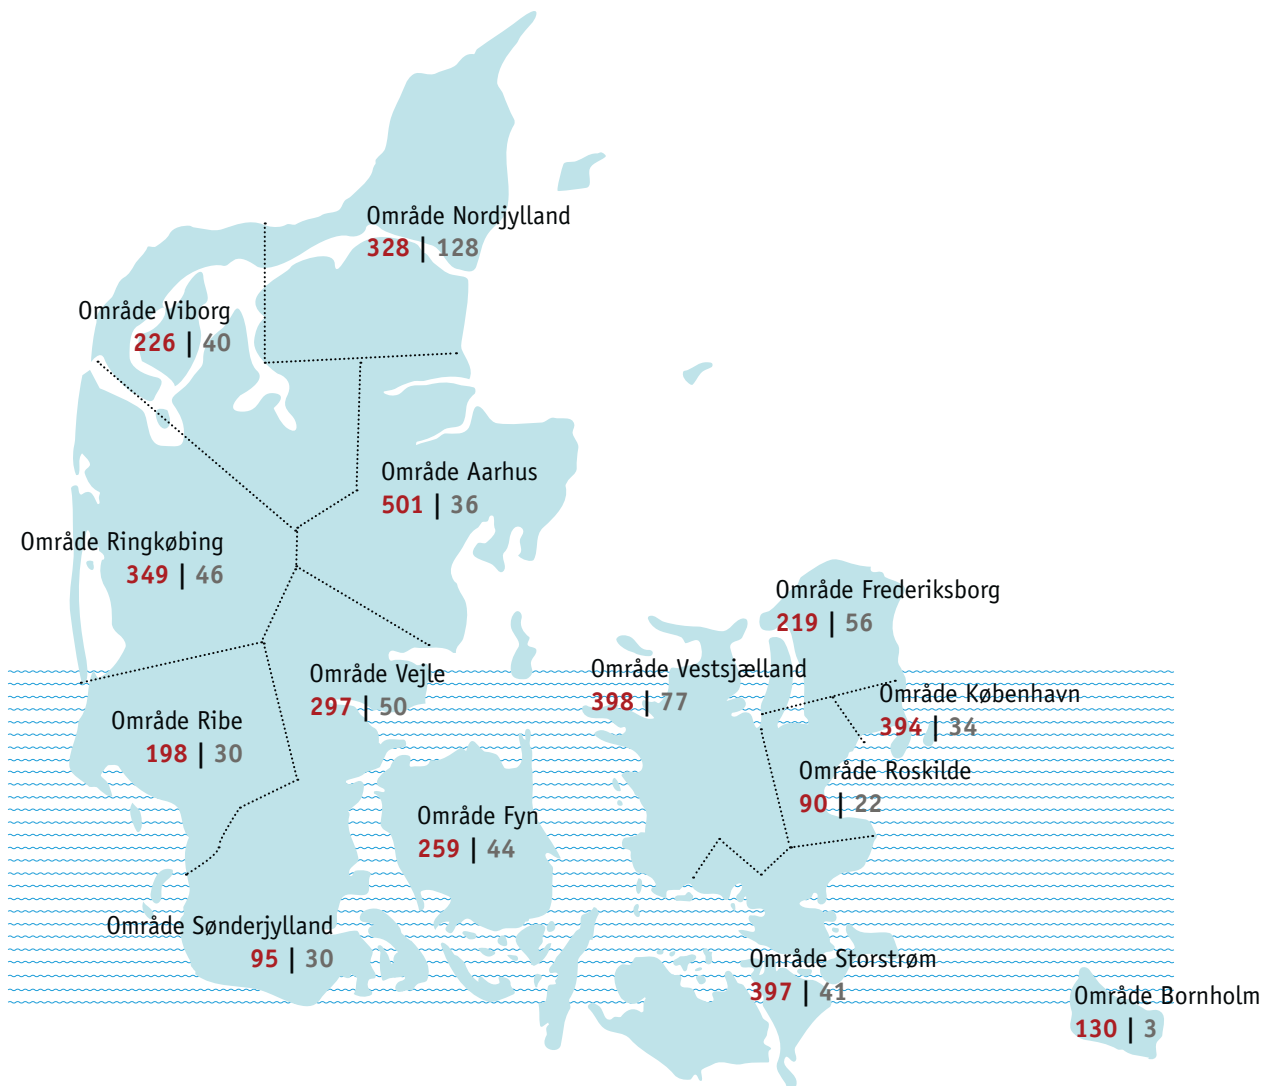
Område Nordjylland
328 | 128

Område Viborg
226 | 40

Område Aarhus
501 | 36

Område Ringkøbing
349 | 46

Område Frederiksborg
219 | 56

Område Vejle
297 | 50

Område Vestsjælland
398 | 77

Område København
394 | 34

Område Ribe
198 | 30

Område Roskilde
90 | 22

Område Fyn
259 | 44

Område Sønderjylland
95 | 30

Område Storstrøm
397 | 41

Område Bornholm
130 | 3